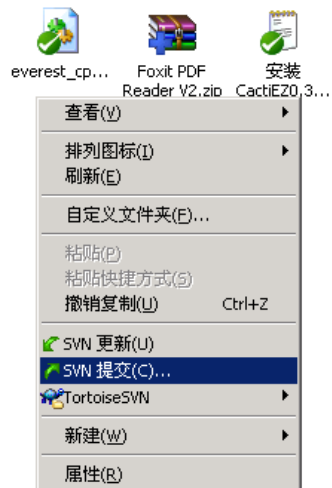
everest_cp...

Foxit PDF Reader V2.zip

安装 CactiEZ0.3...

查看(V)

排列图标(I)
刷新(E)

自定义文件夹(F)...

粘贴(P)
粘贴快捷方式(S)
撤销复制(U) Ctrl+Z

SVN 更新(U)
SVN 提交(C)...
TortoiseSVN

新建(W)

属性(R)